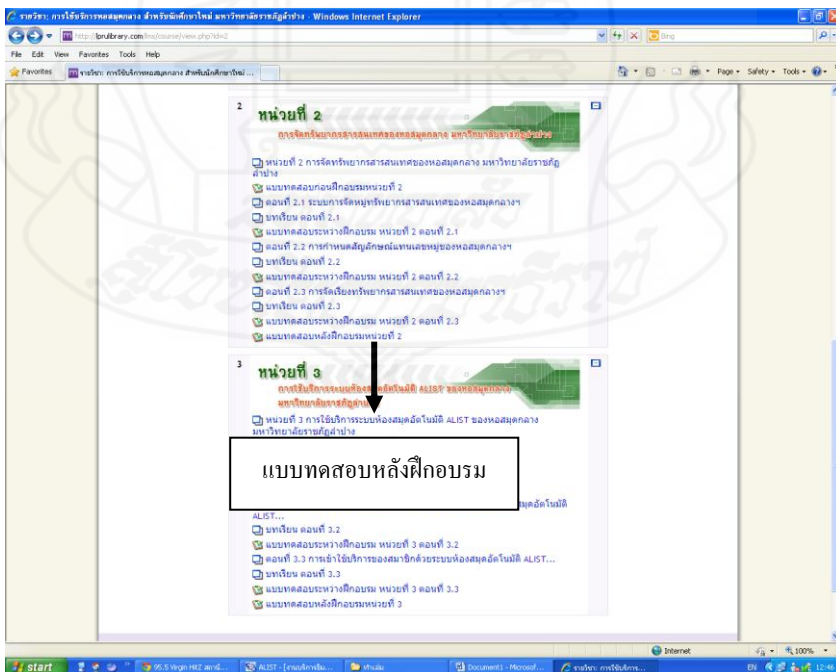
รายวิชา: การใช้บริการหอสมุดกลาง สำหรับนักศึกษาใหม่ มหาวิทยาลัยราชภัฏลำปาง - Windows Internet Explorer

http://lprulibrary.com/lms/course/view.php?id=2

Bing

File Edit View Favorites Tools Help

Favorites

รายวิชา: การใช้บริการหอสมุดกลาง สำหรับนักศึกษาใหม่ ...

Page • Safety • Tools •

2

หน่วยที่ 2

การจัดทรัพยากรสารสนเทศของหอสมุดกลาง มหาวิทยาลัยราชภัฏลำปาง

หน่วยที่ 2 การจัดทรัพยากรสารสนเทศของหอสมุดกลาง มหาวิทยาลัยราชภัฏลำปาง

แบบทดสอบก่อนฝึกอบรมหน่วยที่ 2

ตอนที่ 2.1 ระบบการจัดหมู่ทรัพยากรสารสนเทศของหอสมุดกลางฯ

บทเรียน ตอนที่ 2.1

แบบทดสอบระหว่างฝึกอบรม หน่วยที่ 2 ตอนที่ 2.1

ตอนที่ 2.2 การกำหนดสัญลักษณ์แทนเลขหมู่ของหอสมุดกลางฯ

บทเรียน ตอนที่ 2.2

แบบทดสอบระหว่างฝึกอบรม หน่วยที่ 2 ตอนที่ 2.2

ตอนที่ 2.3 การจัดเรียงทรัพยากรสารสนเทศของหอสมุดกลางฯ

บทเรียน ตอนที่ 2.3

แบบทดสอบระหว่างฝึกอบรม หน่วยที่ 2 ตอนที่ 2.3

แบบทดสอบหลังฝึกอบรมหน่วยที่ 2

3

หน่วยที่ 3

การใช้บริการระบบห้องสมุดอัตโนมัติ ALIST ของหอสมุดกลาง มหาวิทยาลัยราชภัฏลำปาง

หน่วยที่ 3 การใช้บริการระบบห้องสมุดอัตโนมัติ ALIST ของหอสมุดกลาง มหาวิทยาลัยราชภัฏลำปาง

แบบทดสอบหลังฝึกอบรม

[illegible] สมุดอัตโนมัติ ALIST...

บทเรียน ตอนที่ 3.2

แบบทดสอบระหว่างฝึกอบรม หน่วยที่ 3 ตอนที่ 3.2

ตอนที่ 3.3 การเข้าใช้บริการของสมาชิกด้วยระบบห้องสมุดอัตโนมัติ ALIST...

บทเรียน ตอนที่ 3.3

แบบทดสอบระหว่างฝึกอบรม หน่วยที่ 3 ตอนที่ 3.3

แบบทดสอบหลังฝึกอบรมหน่วยที่ 3

Internet

100%

start

95.5 Virgin Hitz สถานี...

ALIST - [งานบริการยืม...

หาแล้ม

Document1 - Microsof...

รายวิชา: การใช้บริการ...

EN

12:4